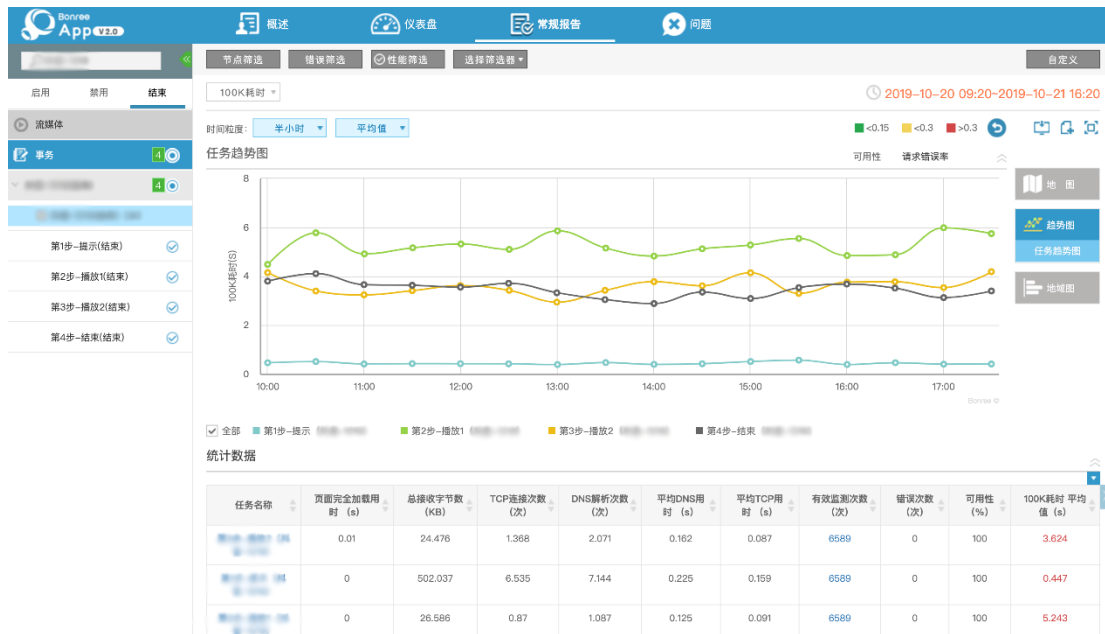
Bonree App V2.0

概述 仪表盘 常规报告 问题

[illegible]

启用 禁用 结束

流媒体

事务 4

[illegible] 4

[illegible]

第1步-提示(结束)

第2步-播放1(结束)

第3步-播放2(结束)

第4步-结束(结束)

节点筛选 错误筛选 性能筛选 选择筛选器 自定义

100K耗时

2019-10-20 09:20~2019-10-21 16:20

时间粒度: 半小时 平均值

<0.15 <0.3 >0.3

任务趋势图

可用性 请求错误率

地图

趋势图

任务趋势图

地域图

100K耗时(S)

8
6
4
2
0

10:00 11:00 12:00 13:00 14:00 15:00 16:00 17:00

Bonree

全部 第1步-提示 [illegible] 第2步-播放1 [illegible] 第3步-播放2 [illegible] 第4步-结束 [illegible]

统计数据

| 任务名称 | 页面完全加载用时 (s) | 总接收字节数 (KB) | TCP连接次数 (次) | DNS解析次数 (次) | 平均DNS用时 (s) | 平均TCP用时 (s) | 有效监测次数 (次) | 错误次数 (次) | 可用性 (%) | 100K耗时 平均值 (s) |
|---|---|---|---|---|---|---|---|---|---|---|
| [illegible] | 0.01 | 24.476 | 1.368 | 2.071 | 0.162 | 0.087 | 6589 | 0 | 100 | 3.624 |
| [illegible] | 0 | 502.037 | 6.535 | 7.144 | 0.225 | 0.159 | 6589 | 0 | 100 | 0.447 |
| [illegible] | 0 | 26.586 | 0.87 | 1.087 | 0.125 | 0.091 | 6589 | 0 | 100 | 5.243 |